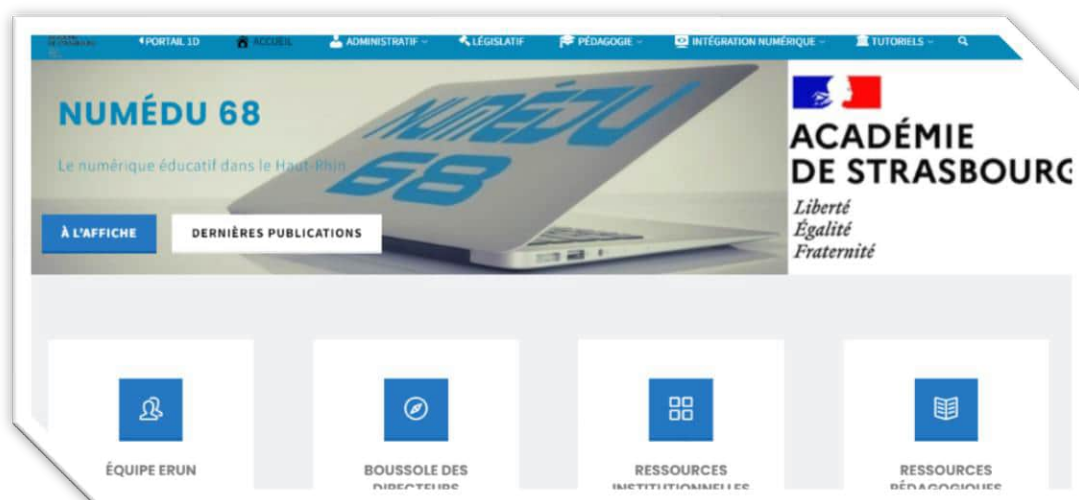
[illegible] PORTAIL 1D ACCUEIL ADMINISTRATIF LÉGISLATIF PÉDAGOGIE INTÉGRATION NUMÉRIQUE TUTORIELS

NUMÉDU 68

Le numérique éducatif dans le Haut-Rhin

NUMÉDU 68

À L'AFFICHE

DERNIÈRES PUBLICATIONS

ACADÉMIE DE STRASBOURG

Liberté
Égalité
Fraternité

ÉQUIPE ERUN

BOUSSOLE DES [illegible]

RESSOURCES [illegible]

RESSOURCES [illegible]